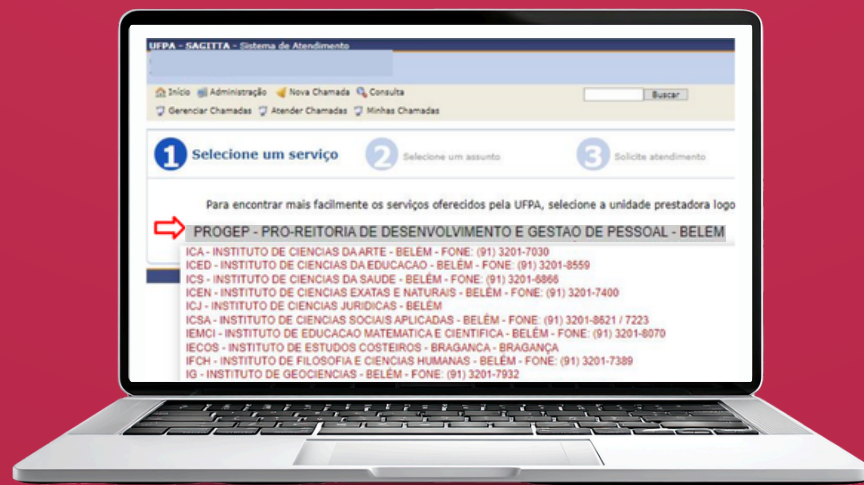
UFPA - SAGITTA - Sistema de Atendimento

Início Administração Nova Chamada Consulta

Buscar

Gerenciar Chamadas Atender Chamadas Minhas Chamadas

1 Selecione um serviço

2 Selecione um assunto

3 Solicite atendimento

Para encontrar mais facilmente os serviços oferecidos pela UFPA, selecione a unidade prestadora logo

PROGEP - PRO-REITORIA DE DESENVOLVIMENTO E GESTAO DE PESSOAL - BELEM

ICA - INSTITUTO DE CIENCIAS DA ARTE - BELÉM - FONE: (91) 3201-7030
ICED - INSTITUTO DE CIENCIAS DA EDUCACAO - BELÉM - FONE: (91) 3201-8559
ICS - INSTITUTO DE CIENCIAS DA SAUDE - BELÉM - FONE: (91) 3201-6866
ICEN - INSTITUTO DE CIENCIAS EXATAS E NATURAIS - BELÉM - FONE: (91) 3201-7400
ICJ - INSTITUTO DE CIENCIAS JURIDICAS - BELÉM
ICSA - INSTITUTO DE CIENCIAS SOCIAIS APLICADAS - BELÉM - FONE: (91) 3201-8621 / 7223
IEMCI - INSTITUTO DE EDUCACAO MATEMATICA E CIENTIFICA - BELÉM - FONE: (91) 3201-8070
IECOS - INSTITUTO DE ESTUDOS COSTEIROS - BRAGANCA - BRAGANÇA
IFCH - INSTITUTO DE FILOSOFIA E CIENCIAS HUMANAS - BELÉM - FONE: (91) 3201-7389
IG - INSTITUTO DE GEOCIENCIAS - BELÉM - FONE: (91) 3201-7932